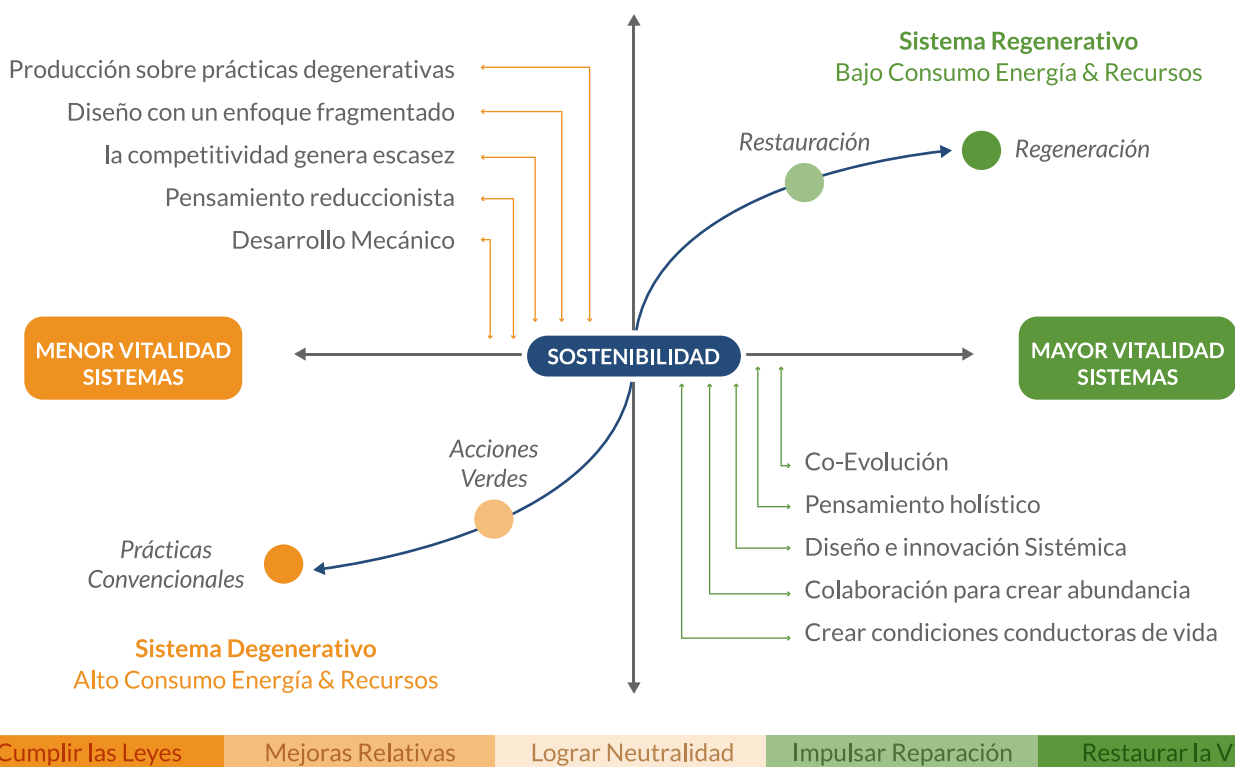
Sistema Regenerativo
Bajo Consumo Energía & Recursos

Producción sobre prácticas degenerativas
Diseño con un enfoque fragmentado
la competitividad genera escasez
Pensamiento reduccionista
Desarrollo Mecánico

Restauración
Regeneración

MENOR VITALIDAD SISTEMAS
SOSTENIBILIDAD
MAYOR VITALIDAD SISTEMAS

Acciones Verdes
Prácticas Convencionales

Co-Evolución
Pensamiento holístico
Diseño e innovación Sistémica
Colaboración para crear abundancia
Crear condiciones conductoras de vida

Sistema Degenerativo
Alto Consumo Energía & Recursos

Cumplir las Leyes | Mejoras Relativas | Lograr Neutralidad | Impulsar Reparación | Restaurar la V